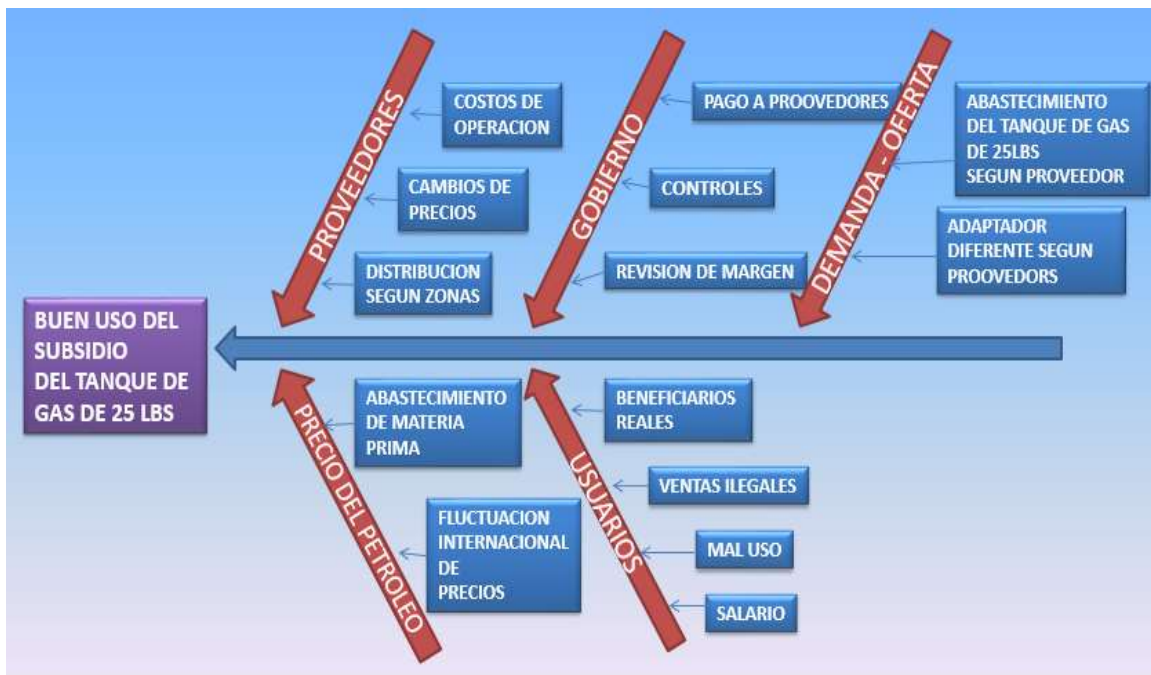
PROVEEDORES

COSTOS DE OPERACION

CAMBIOS DE PRECIOS

DISTRIBUCION SEGUN ZONAS

GOBIERNO

PAGO A PROOVEDORES

CONTROLES

REVISION DE MARGEN

DEMANDA - OFERTA

ABASTECIMIENTO DEL TANQUE DE GAS DE 25LBS SEGUN PROVEEDOR

ADAPTADOR DIFERENTE SEGUN PROOVEDORS

BUEN USO DEL SUBSIDIO DEL TANQUE DE GAS DE 25 LBS

PRECIO DEL PETROLEO

ABASTECIMIENTO DE MATERIA PRIMA

FLUCTUACION INTERNACIONAL DE PRECIOS

USUARIOS

BENEFICIARIOS REALES

VENTAS ILEGALES

MAL USO

SALARIO